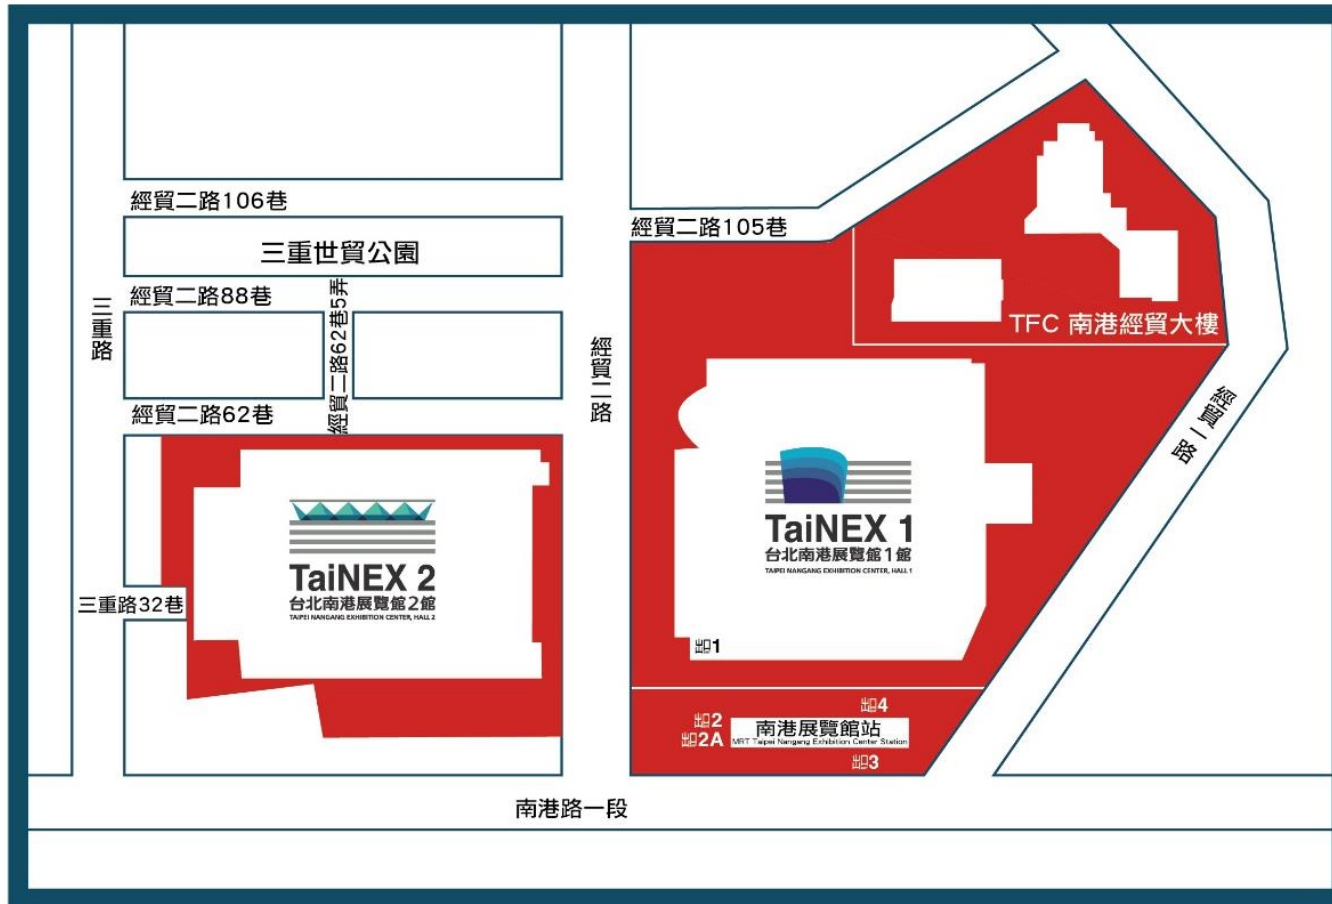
經貿二路106巷

三重世貿公園

經貿二路88巷

三重路

經貿二路62巷5弄

經貿二路62巷

經貿二路105巷

經貿二路

TFC 南港經貿大樓

經貿一路

TaiNEX 2
台北南港展覽館2館
TAIPEI NANGANG EXHIBITION CENTER, HALL 2

三重路32巷

TaiNEX 1
台北南港展覽館1館
TAIPEI NANGANG EXHIBITION CENTER, HALL 1

出口1

出口4

出口2
出口2A

南港展覽館站
MRT Taipei Nangang Exhibition Center Station

出口3

南港路一段